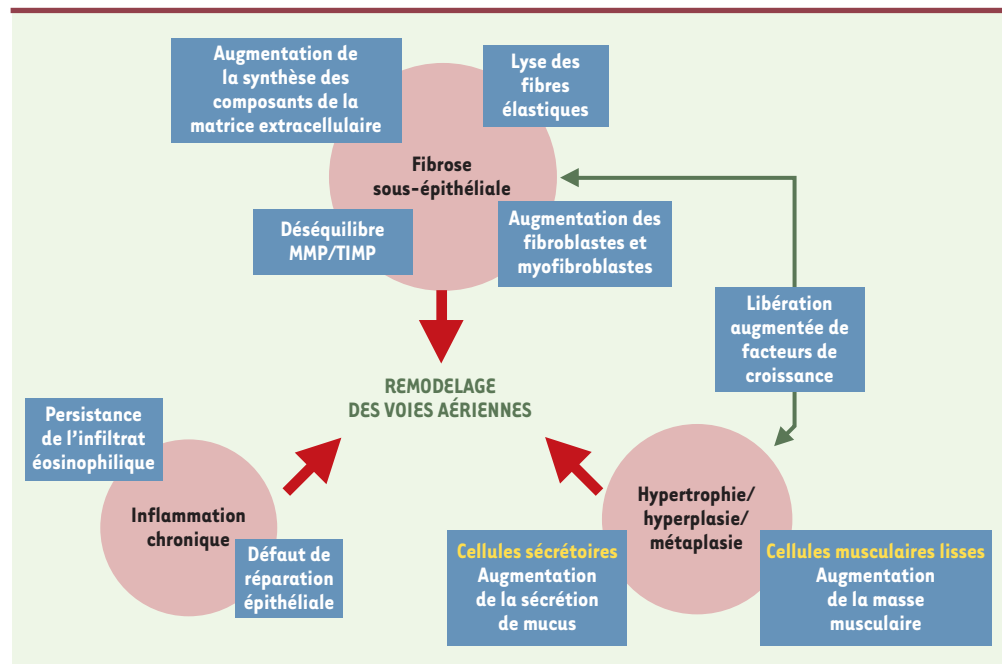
Augmentation de la synthèse des composants de la matrice extracellulaire

Lyse des fibres élastiques

Fibrose sous-épithéliale

Déséquilibre MMP/TIMP

Augmentation des fibroblastes et myofibroblastes

Libération augmentée de facteurs de croissance

REMODELAGE DES VOIES AÉRIENNES

Persistance de l'infiltrat éosinophilique

Inflammation chronique

Défaut de réparation épithéliale

Hypertrophie/ hyperplasie/ métaplasie

Cellules sécrétoires
Augmentation de la sécrétion de mucus

Cellules musculaires lisses
Augmentation de la masse musculaire